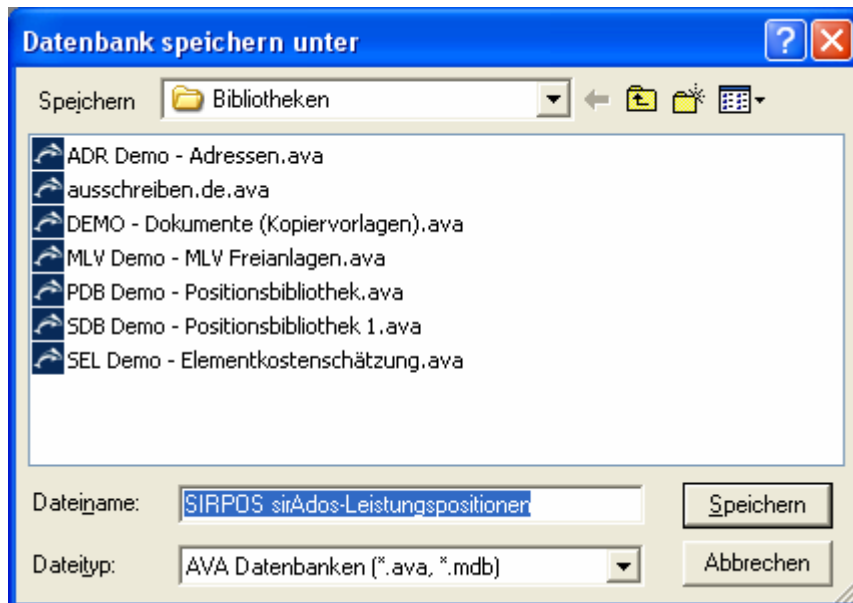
Datenbank speichern unter

Speichern Bibliotheken

ADR Demo - Adressen.ava
ausschreiben.de.ava
DEMO - Dokumente (Kopiervorlagen).ava
MLV Demo - MLV Freianlagen.ava
PDB Demo - Positionsbibliothek.ava
SDB Demo - Positionsbibliothek 1.ava
SEL Demo - Elementkostenschätzung.ava

Dateiname: SIRPOS sirAdos-Leistungspositionen
Speichern

Dateityp: AVA Datenbanken (*.ava, *.mdb)
Abbrechen